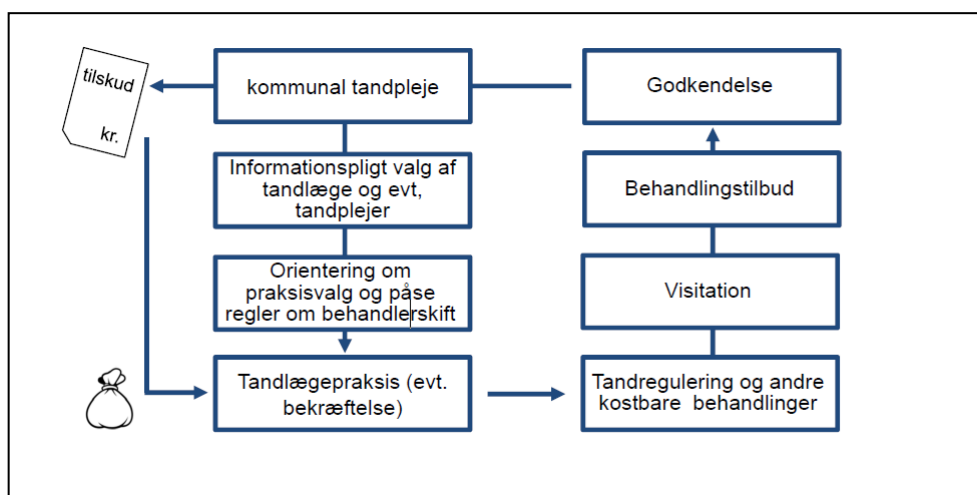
tilskud

kr.

kommunal tandpleje

Godkendelse

Informationspligt valg af tandlæge og evt, tandplejer

Behandlingstilbud

Orientering om praksisvalg og påse regler om behandlerskift

Visitation

Tandlægepraksis (evt. bekræftelse)

Tandregulering og andre kostbare behandlinger